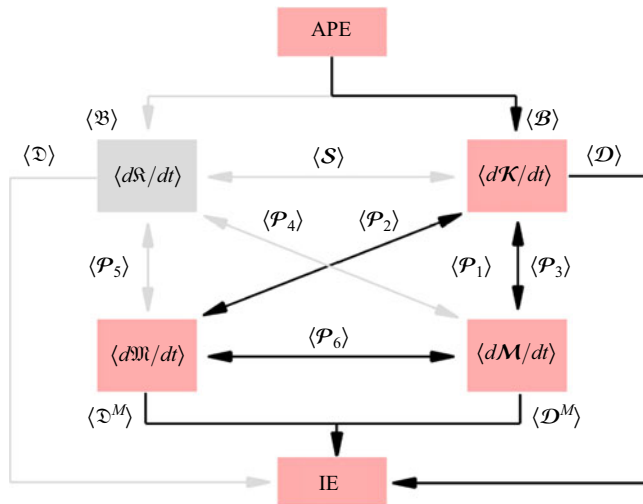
APE

$\langle\mathfrak{B}\rangle$

$\langle\boldsymbol{\mathcal{B}}\rangle$

$\langle\mathfrak{D}\rangle$

$\langle d\mathfrak{K}/dt\rangle$

$\langle\boldsymbol{\mathcal{S}}\rangle$

$\langle d\boldsymbol{\mathcal{K}}/dt\rangle$

$\langle\boldsymbol{\mathcal{D}}\rangle$

$\langle\boldsymbol{\mathcal{P}}_4\rangle$

$\langle\boldsymbol{\mathcal{P}}_2\rangle$

$\langle\boldsymbol{\mathcal{P}}_5\rangle$

$\langle\boldsymbol{\mathcal{P}}_1\rangle$

$\langle\boldsymbol{\mathcal{P}}_3\rangle$

$\langle\boldsymbol{\mathcal{P}}_6\rangle$

$\langle d\mathfrak{M}/dt\rangle$

$\langle d\boldsymbol{M}/dt\rangle$

$\langle\mathfrak{D}^M\rangle$

$\langle\boldsymbol{\mathcal{D}}^M\rangle$

IE